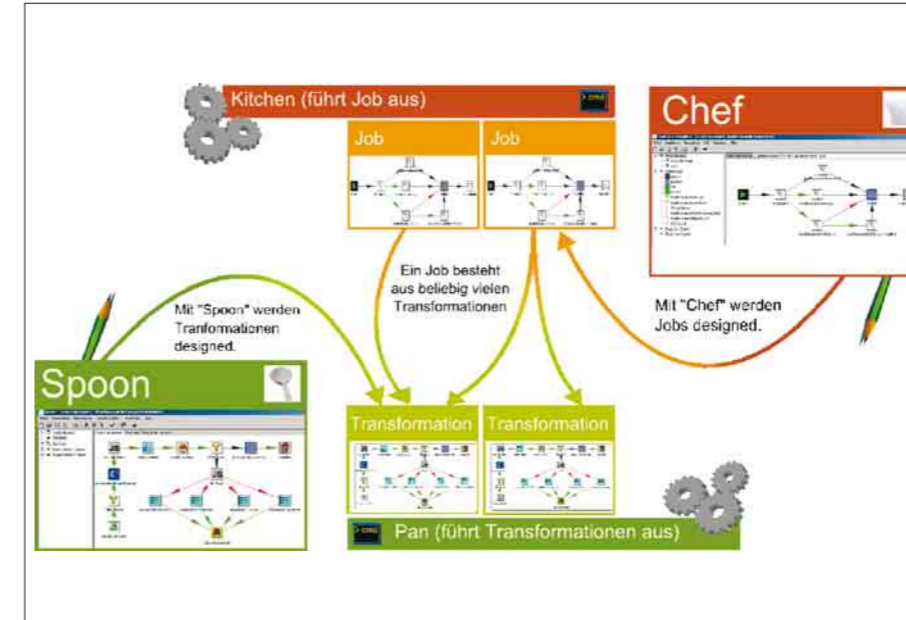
Kitchen (führt Job aus)

Job

Job

Chef

Ein Job besteht aus beliebig vielen Transformationen

Mit "Spoon" werden Tranformationen designed.

Mit "Chef" werden Jobs designed.

Spoon

Transformation

Transformation

Pan (führt Transformationen aus)